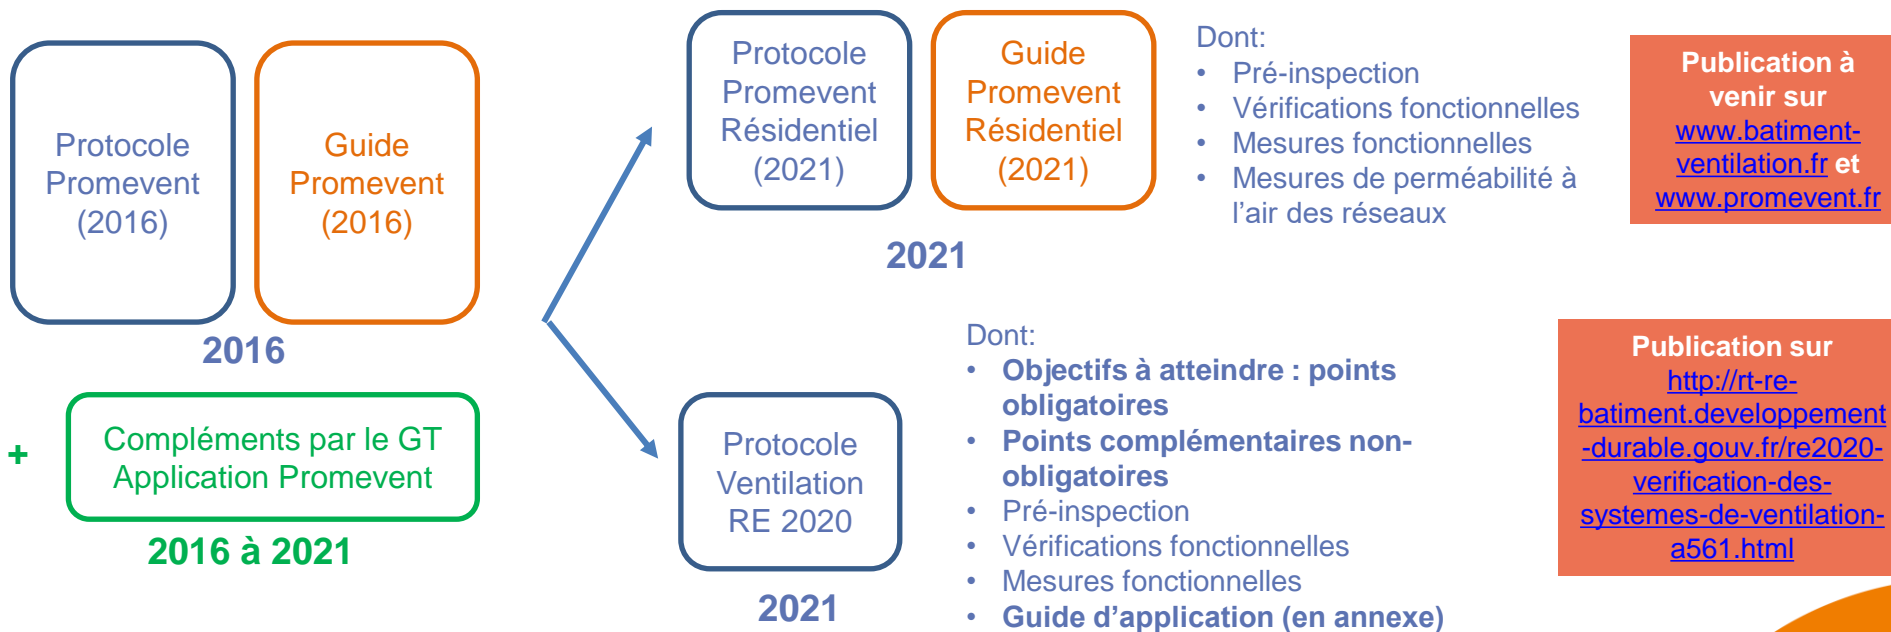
Protocole Promevent (2016)

Guide Promevent (2016)

2016

+

Compléments par le GT Application Promevent

2016 à 2021

Protocole Promevent Résidentiel (2021)

Guide Promevent Résidentiel (2021)

2021

Dont:
- Pré-inspection
- Vérifications fonctionnelles
- Mesures fonctionnelles
- Mesures de perméabilité à l’air des réseaux

Publication à venir sur www.batiment-ventilation.fr et www.promevent.fr

Protocole Ventilation RE 2020

2021

Dont:
- Objectifs à atteindre : points obligatoires
- Points complémentaires non-obligatoires
- Pré-inspection
- Vérifications fonctionnelles
- Mesures fonctionnelles
- Guide d’application (en annexe)

Publication sur http://rt-re-batiment.developpement-durable.gouv.fr/re2020-verification-des-systemes-de-ventilation-a561.html